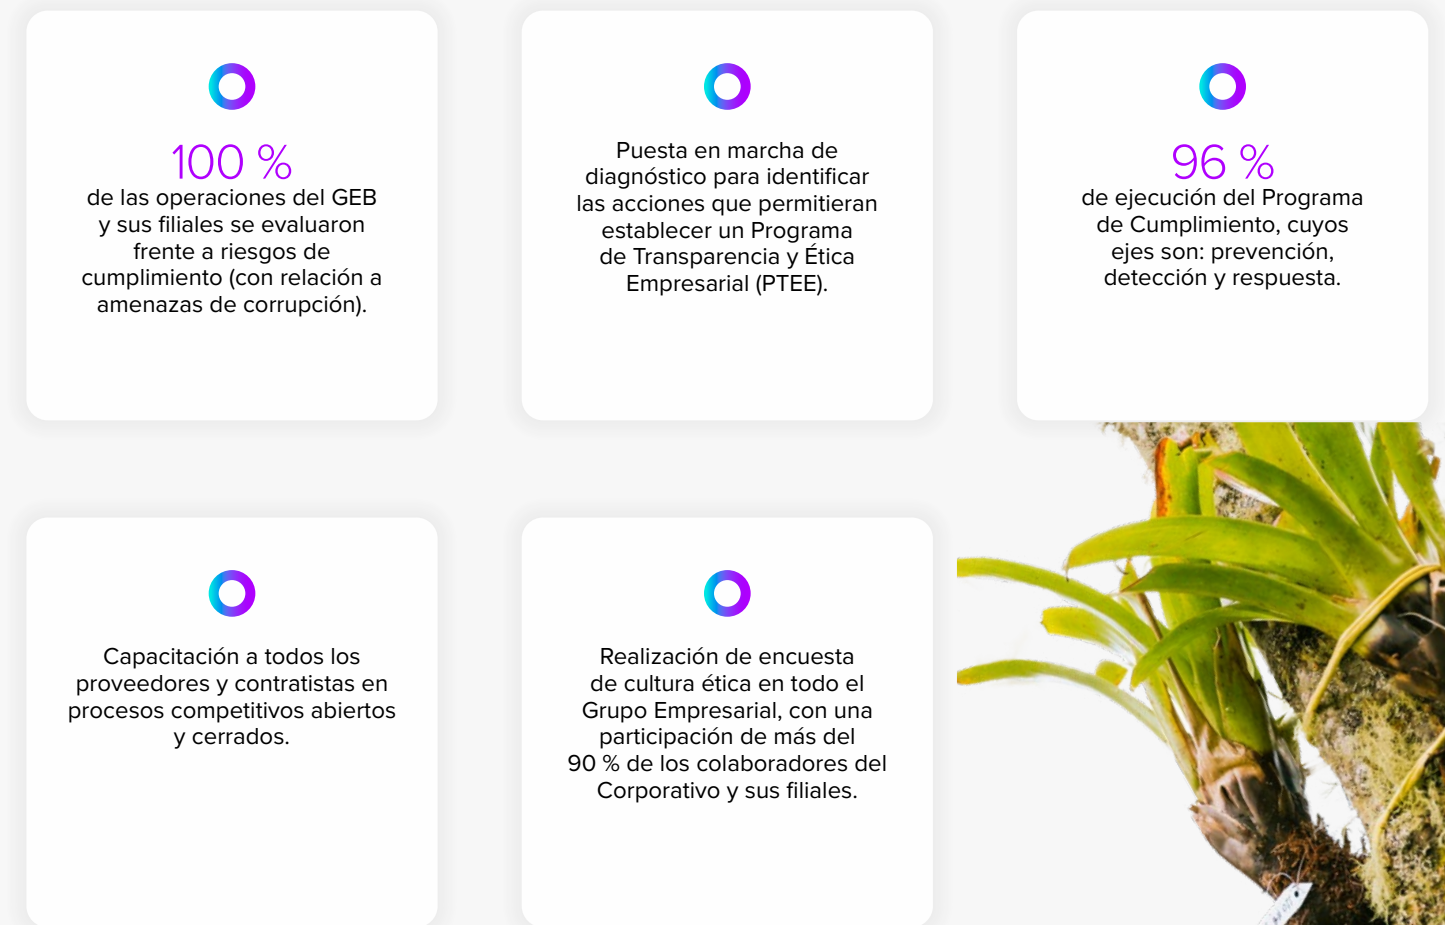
100 %
de las operaciones del GEB y sus filiales se evaluaron frente a riesgos de cumplimiento (con relación a amenazas de corrupción).

Puesta en marcha de diagnóstico para identificar las acciones que permitieran establecer un Programa de Transparencia y Ética Empresarial (PTEE).

96 %
de ejecución del Programa de Cumplimiento, cuyos ejes son: prevención, detección y respuesta.

Capacitación a todos los proveedores y contratistas en procesos competitivos abiertos y cerrados.

Realización de encuesta de cultura ética en todo el Grupo Empresarial, con una participación de más del 90 % de los colaboradores del Corporativo y sus filiales.